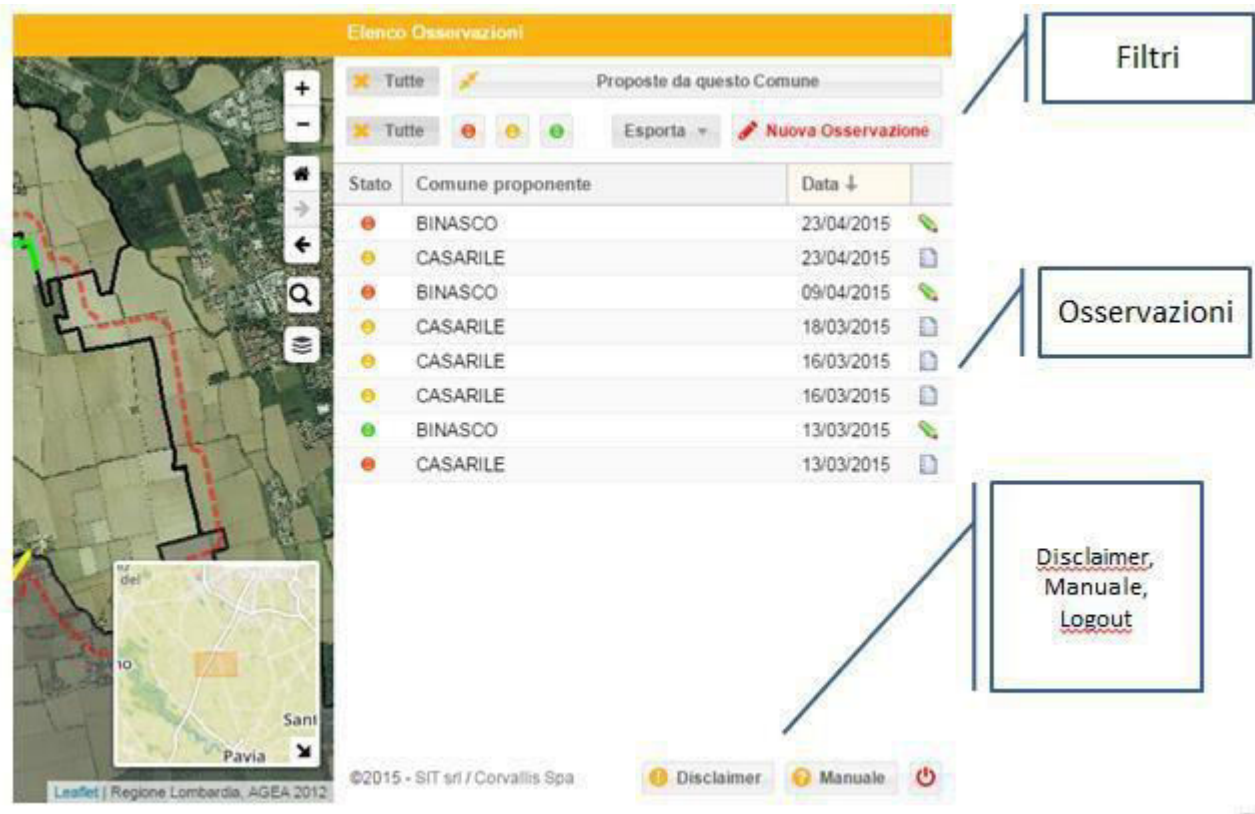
Elenco Osservazioni

Tutte | Proposte da questo Comune

Tutte | Esporta | Nuova Osservazione

Filtri

| Stato | Comune proponente | Data ↓ |
|---|---|---|
| | BINASCO | 23/04/2015 |
| | CASARILE | 23/04/2015 |
| | BINASCO | 09/04/2015 |
| | CASARILE | 18/03/2015 |
| | CASARILE | 16/03/2015 |
| | CASARILE | 16/03/2015 |
| | BINASCO | 13/03/2015 |
| | CASARILE | 13/03/2015 |

Osservazioni

Disclaimer, Manuale, Logout

del

no

Sant

Pavia

Leaflet | Regione Lombardia, AGEA 2012

©2015 - SIT srl / Corvallis Spa

Disclaimer | Manuale